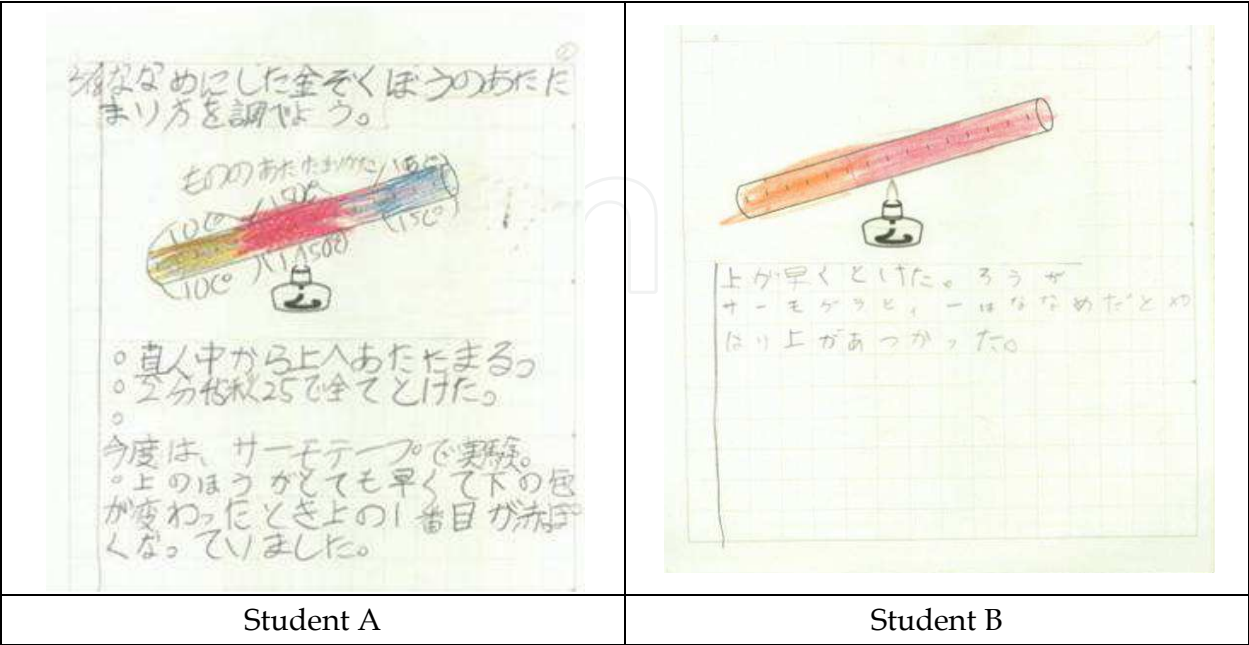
| ⑦<br>%なめにした金ぞくぼうのあたたまり方を調べよう。<br>もののあたたまりかた (50℃)<br>(100℃) (150℃) (150℃)<br>(100℃) (150℃)<br>○真ん中から上へあたたまる。<br>○2分46秒25で全てとけた。<br>○<br>今度は、サーモテープで実験。<br>○上のほうがとても早くて下の色が変わったとき上の1番目が赤ぽくなっていました。 | 上が早くとけた。ろうがサーモグラフィーはななめだとやはり上があつかった。 |
|---|---|
| Student A | Student B |